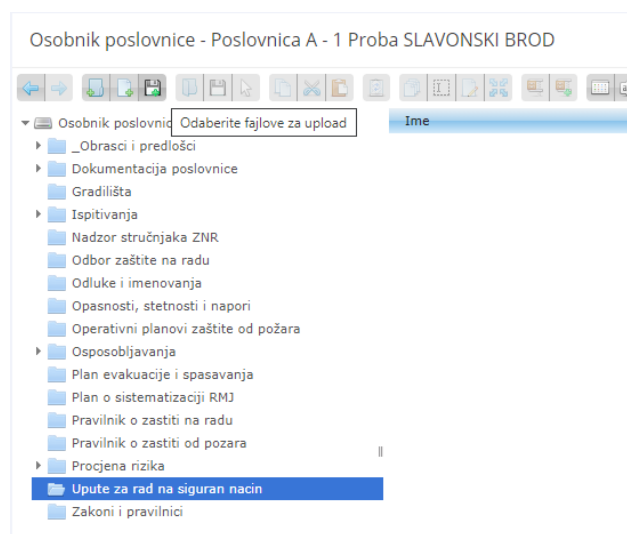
Osobnik poslovnice - Poslovnica A - 1 Proba SLAVONSKI BROD

Osobnik poslovnic
Odaberite fajlove za upload

Ime

_Obrasci i predlošci
Dokumentacija poslovnice
Gradilišta
Ispitivanja
Nadzor stručnjaka ZNR
Odbor zaštite na radu
Odluke i imenovanja
Opasnosti, stetnosti i napori
Operativni planovi zaštite od požara
Osposobljavanja
Plan evakuacije i spasavanja
Plan o sistematizaciji RMJ
Pravilnik o zastiti na radu
Pravilnik o zastiti od pozara
Procjena rizika
Upute za rad na siguran nacin
Zakoni i pravilnici